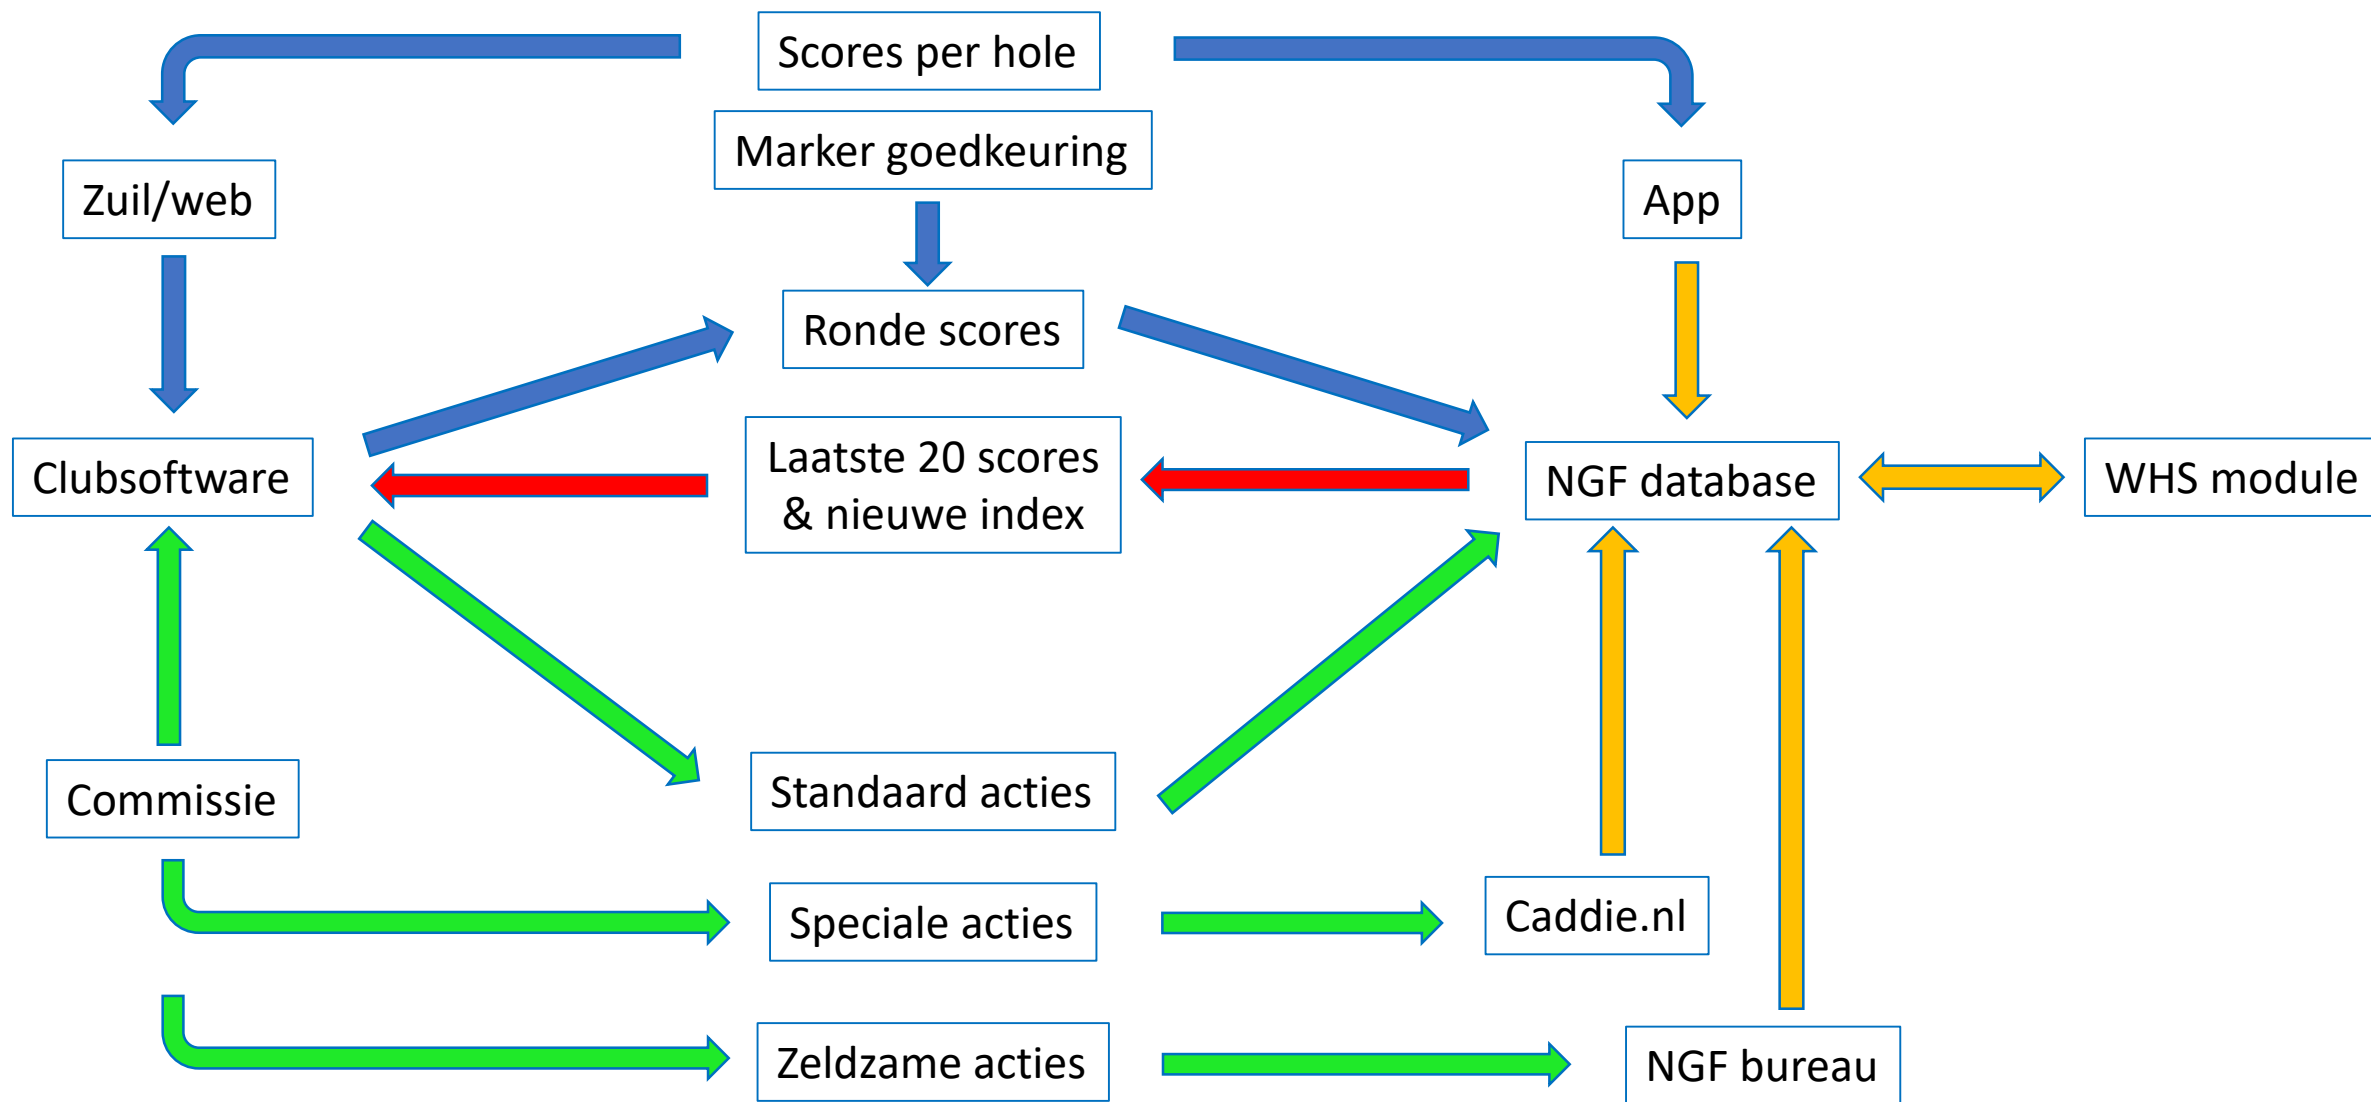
Scores per hole

Marker goedkeuring

Zuil/web

App

Ronde scores

Clubsoftware

Laatste 20 scores & nieuwe index

NGF database

WHS module

Commissie

Standaard acties

Speciale acties

Caddie.nl

Zeldzame acties

NGF bureau